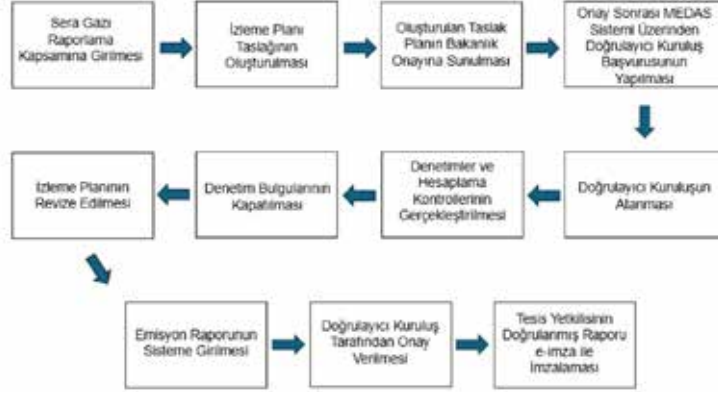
Sera Gazı Raporlama Kapsamına Girilmesi

İzleme Planı Taslağının Oluşturulması

Oluşturulan Taslak Planın Bakanlık Onayına Sunulması

Onay Sonrası MEDAS Sistemi Üzerinden Doğrulayıcı Kuruluş Başvurusunun Yapılması

Doğrulayıcı Kuruluşun Alınması

Denetimler ve Hesaplama Kontrollerinin Gerçekleştirilmesi

Denetim Bulgularının Kapatılması

İzleme Planının Revize Edilmesi

Emisyon Raporunun Sisteme Girilmesi

Doğrulayıcı Kuruluş Tarafından Onay Verilmesi

Tesis Yetkilisinin Doğrulanmış Raporu e-imza ile İmzalaması